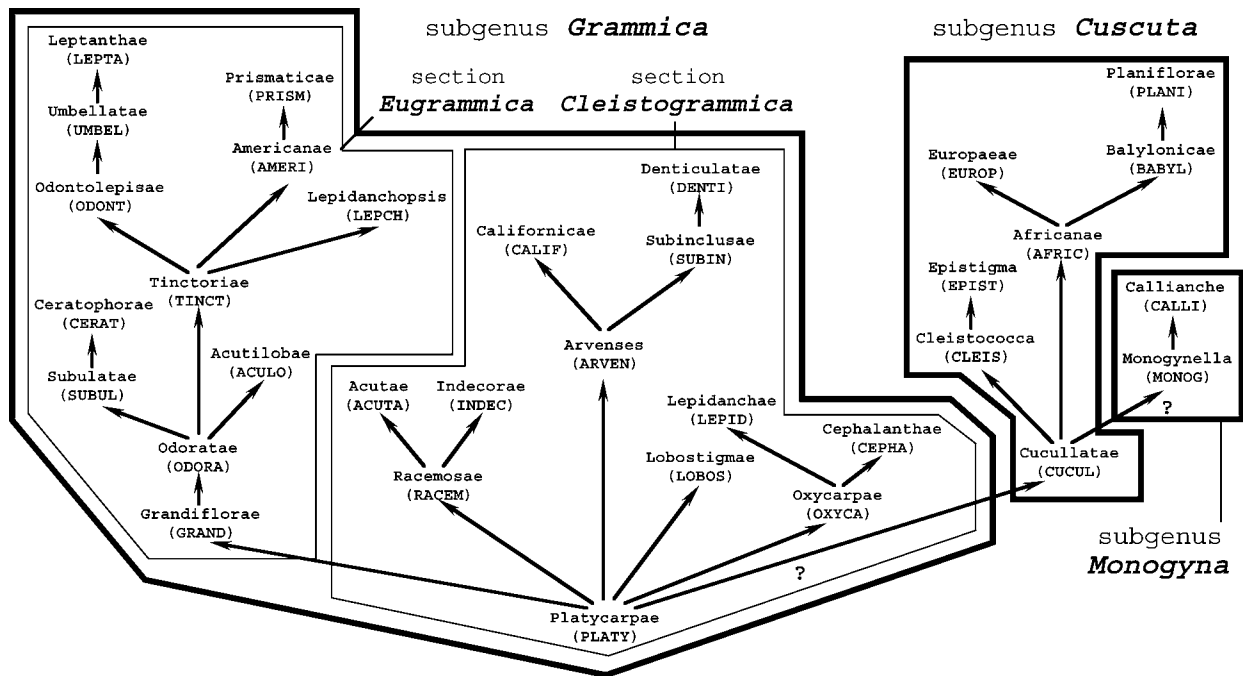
subgenus *Grammica*

section *Eugrammica*

section *Cleistogrammica*

subgenus *Cuscuta*

Leptanthae (LEPTA)

Umbellatae (UMBEL)

Odontolepisae (ODONT)

Prismaticae (PRISM)

Americanae (AMERI)

Lepidanchopsis (LEPCH)

Tinctoriae (TINCT)

Ceratophorae (CERAT)

Subulatae (SUBUL)

Acutilobae (ACULO)

Odoratae (ODORA)

Grandiflorae (GRAND)

Denticulatae (DENTI)

Californicae (CALIF)

Subinclusae (SUBIN)

Arvenses (ARVEN)

Acutae (ACUTA)

Indecorae (INDEC)

Racemosae (RACEM)

Lepidanchae (LEPID)

Cephalanthae (CEPHA)

Lobostigmae (LOBOS)

Oxycarpae (OXYCA)

?

Platycarpae (PLATY)

Planiflorae (PLANI)

Europaeae (EUROP)

Balylonicae (BABYL)

Africanae (AFRIC)

Epistigma (EPIST)

Cleistococca (CLEIS)

Callianche (CALLI)

Monogynella (MONOG)

?

Cucullatae (CUCUL)

subgenus *Monogyna*